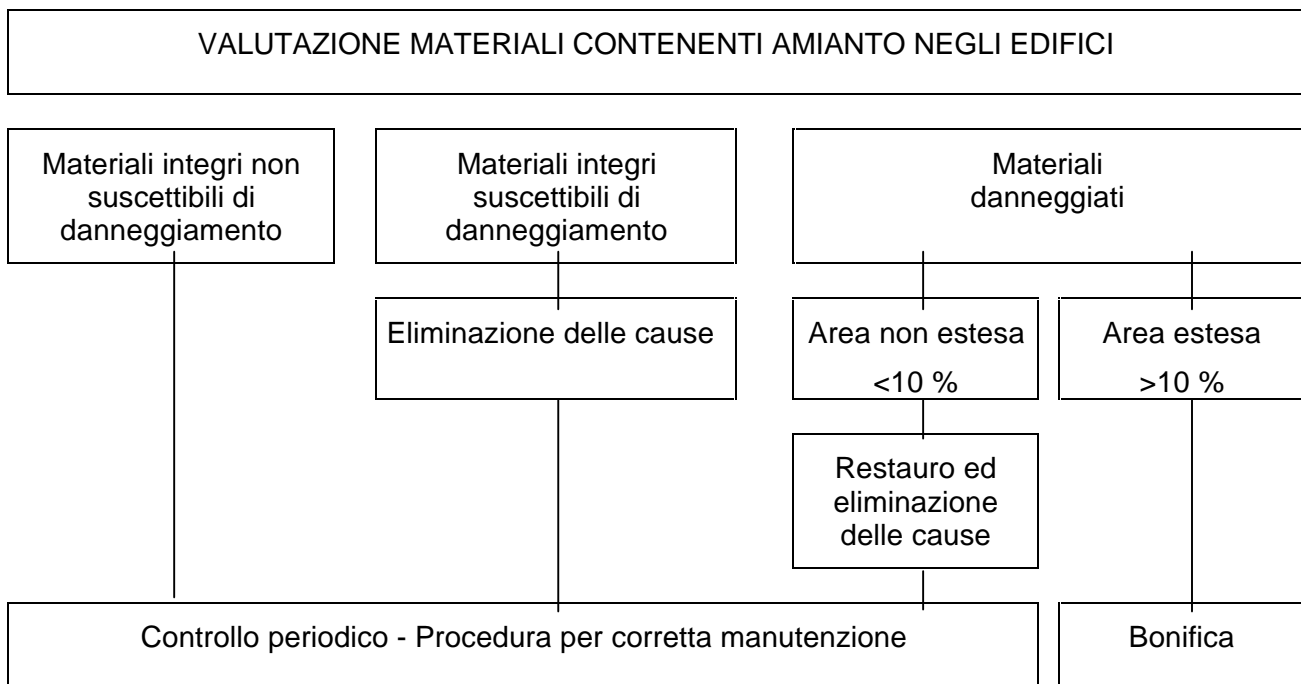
VALUTAZIONE MATERIALI CONTENENTI AMIANTO NEGLI EDIFICI

Materiali integri non suscettibili di danneggiamento

Materiali integri suscettibili di danneggiamento

Materiali danneggiati

Eliminazione delle cause

Area non estesa <10 %

Area estesa >10 %

Restauro ed eliminazione delle cause

Controllo periodico - Procedura per corretta manutenzione

Bonifica